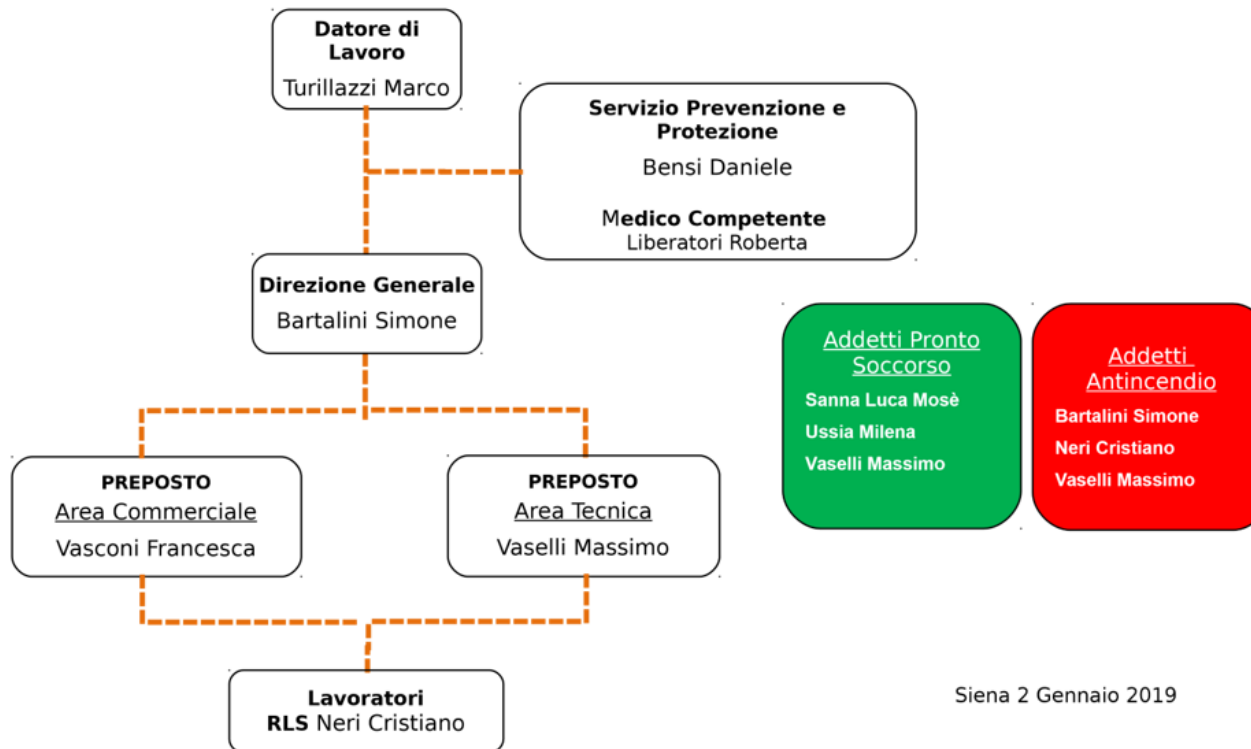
Datore di Lavoro
Turillazzi Marco

Servizio Prevenzione e Protezione
Bensi Daniele

Medico Competente
Liberatori Roberta

Direzione Generale
Bartalini Simone

Addetti Pronto Soccorso
Sanna Luca Mosè
Ussia Milena
Vaselli Massimo

Addetti Antincendio
Bartalini Simone
Neri Cristiano
Vaselli Massimo

PREPOSTO
Area Commerciale
Vasconi Francesca

PREPOSTO
Area Tecnica
Vaselli Massimo

Lavoratori
RLS Neri Cristiano

Siena 2 Gennaio 2019